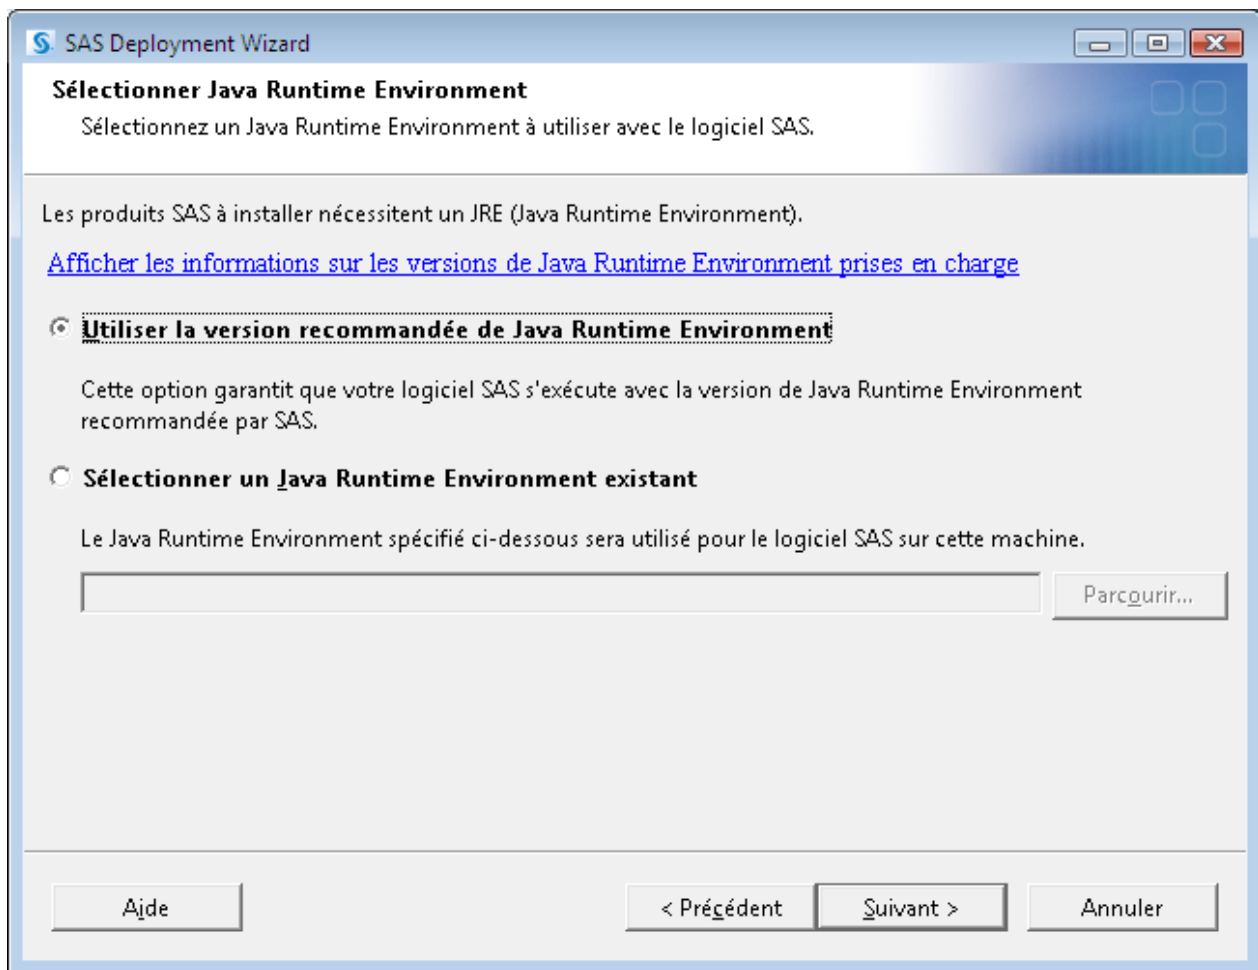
SAS Deployment Wizard

Sélectionner Java Runtime Environment

Sélectionnez un Java Runtime Environment à utiliser avec le logiciel SAS.

Les produits SAS à installer nécessitent un JRE (Java Runtime Environment).

Afficher les informations sur les versions de Java Runtime Environment prises en charge

Utiliser la version recommandée de Java Runtime Environment

Cette option garantit que votre logiciel SAS s'exécute avec la version de Java Runtime Environment recommandée par SAS.

Sélectionner un Java Runtime Environment existant

Le Java Runtime Environment spécifié ci-dessous sera utilisé pour le logiciel SAS sur cette machine.

Parcourir...

Aide

< Précédent

Suivant >

Annuler